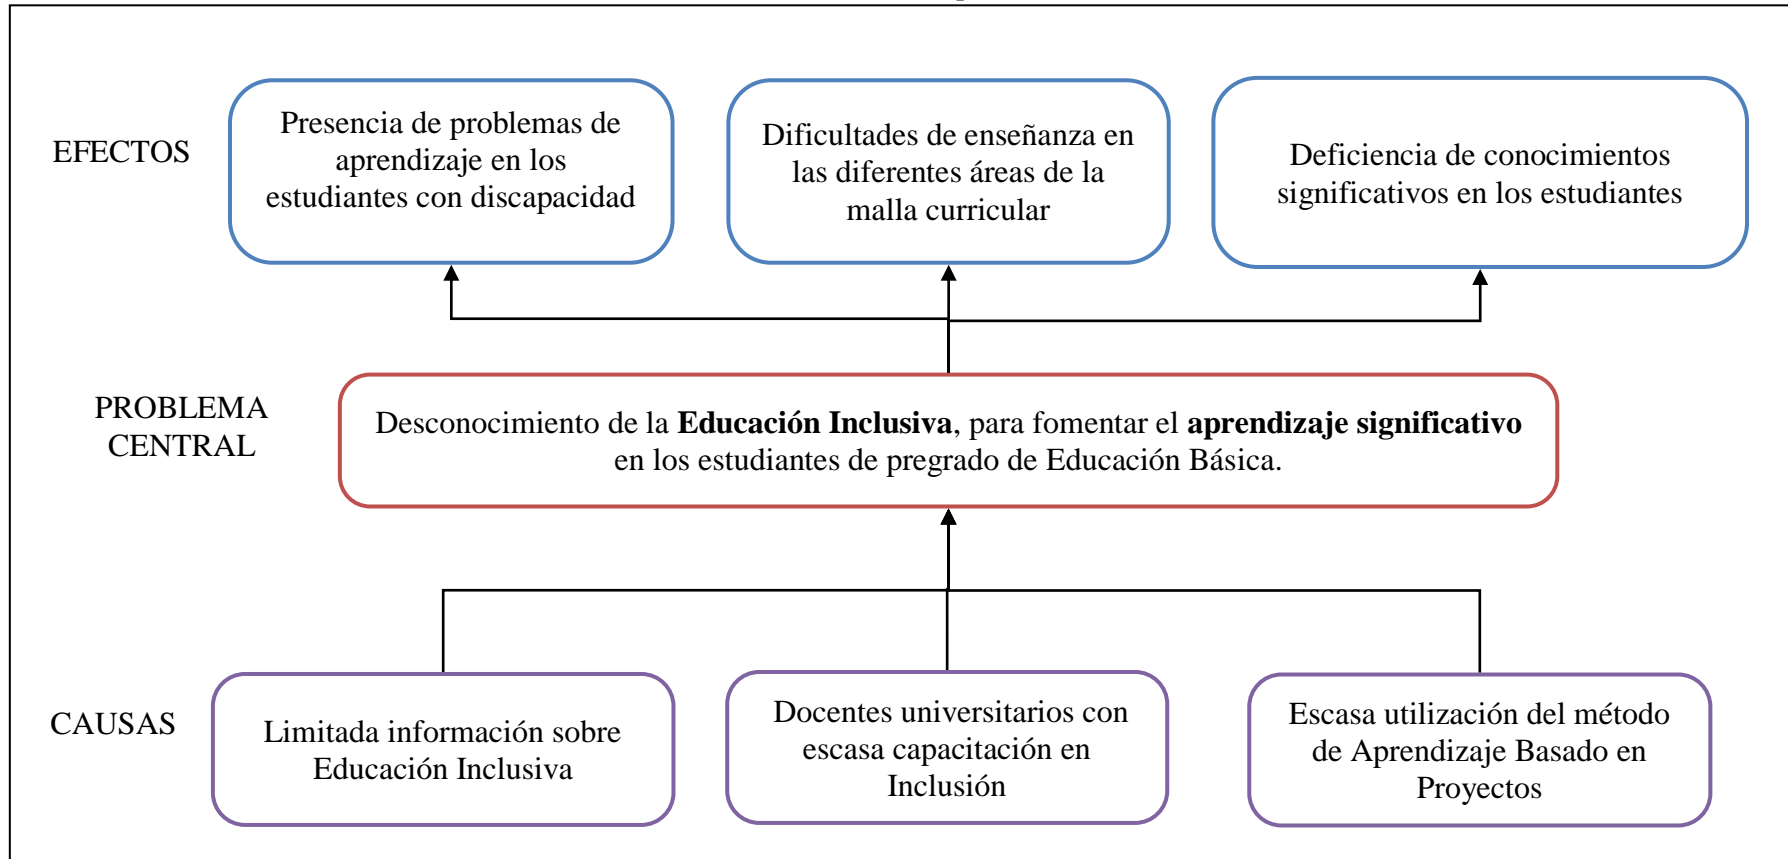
EFECTOS

Presencia de problemas de aprendizaje en los estudiantes con discapacidad

Dificultades de enseñanza en las diferentes áreas de la malla curricular

Deficiencia de conocimientos significativos en los estudiantes

PROBLEMA CENTRAL

Desconocimiento de la **Educación Inclusiva**, para fomentar el **aprendizaje significativo** en los estudiantes de pregrado de Educación Básica.

CAUSAS

Limitada información sobre Educación Inclusiva

Docentes universitarios con escasa capacitación en Inclusión

Escasa utilización del método de Aprendizaje Basado en Proyectos